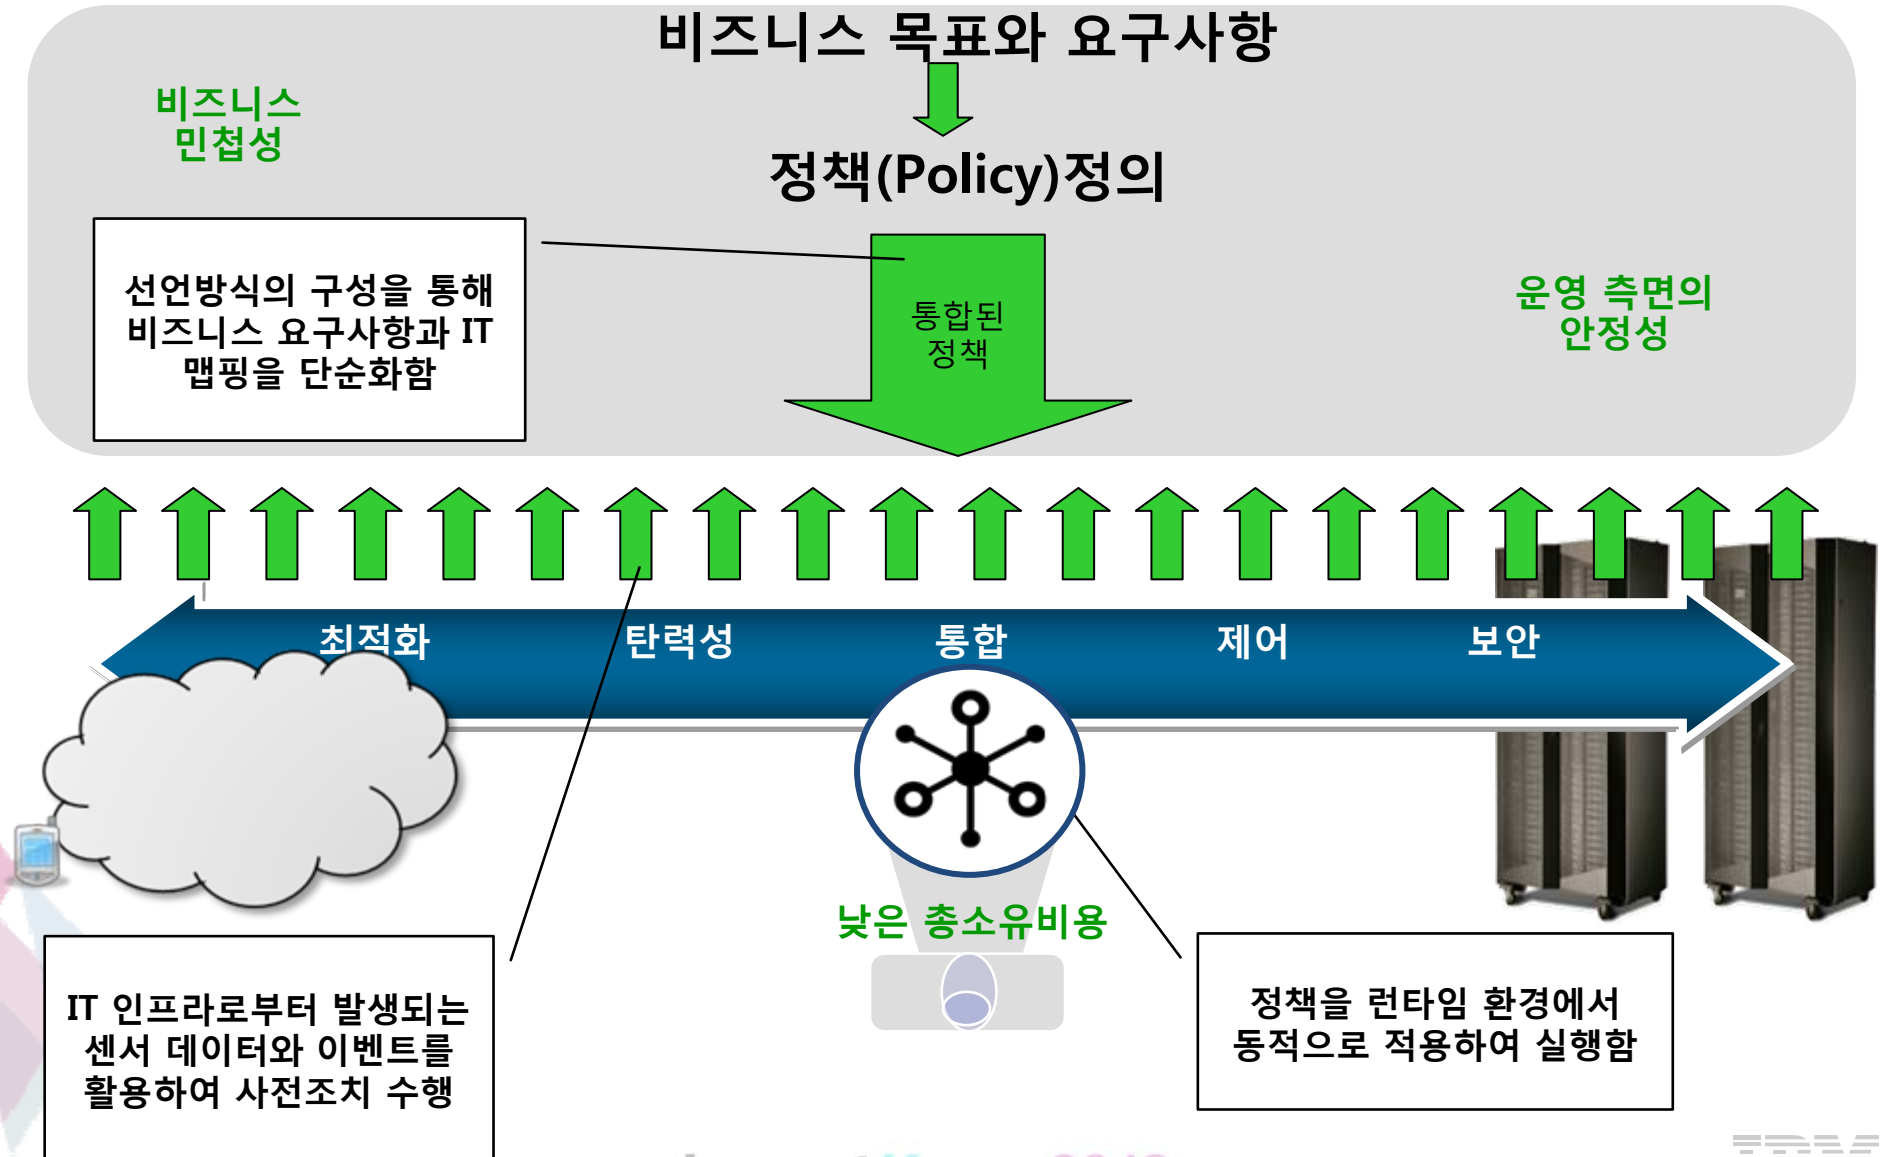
비즈니스 목표와 요구사항

비즈니스 민첩성

정책(Policy)정의

선언방식의 구성을 통해 비즈니스 요구사항과 IT 맵핑을 단순화함

통합된 정책

운영 측면의 안정성

최적화

탄력성

통합

제어

보안

낮은 총소유비용

IT 인프라로부터 발생되는 센서 데이터와 이벤트를 활용하여 사전조치 수행

정책을 런타임 환경에서 동적으로 적용하여 실행함